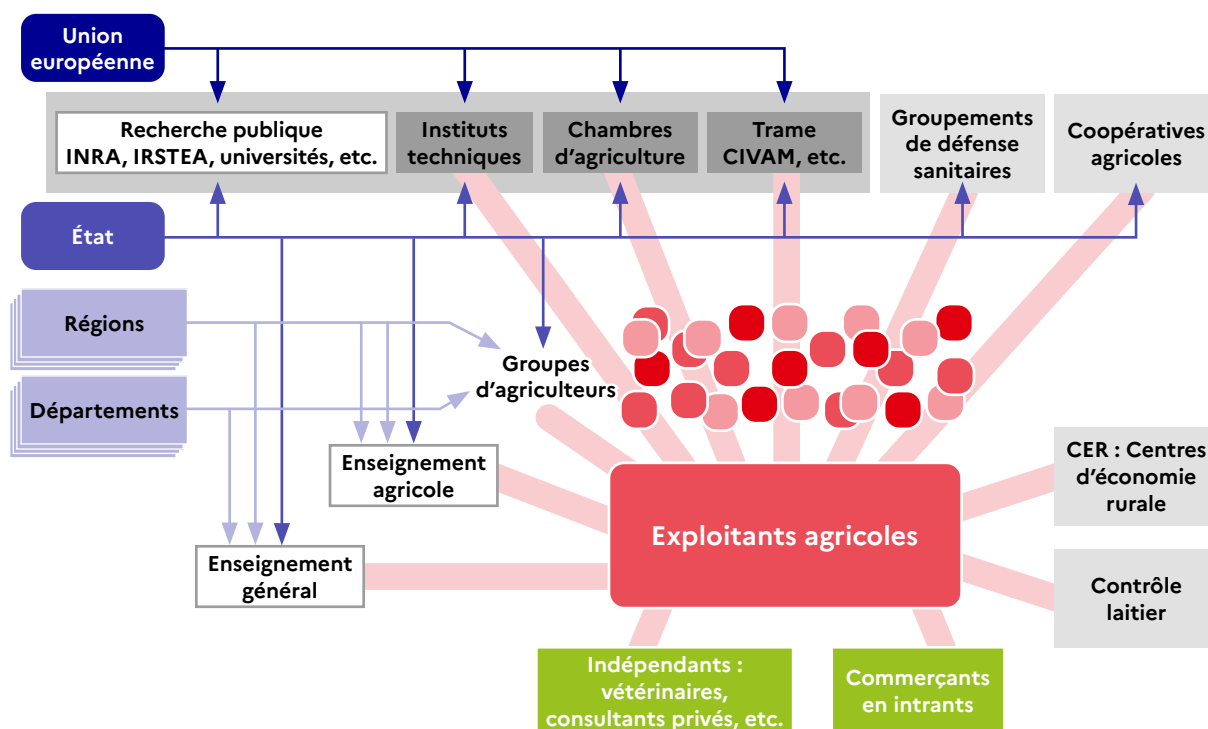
Union européenne

Recherche publique INRA, IRSTEA, universités, etc.

Instituts techniques

Chambres d'agriculture

Trame CIVAM, etc.

Groupements de défense sanitaires

Coopératives agricoles

État

Régions

Départements

Groupes d'agriculteurs

Enseignement agricole

Enseignement général

Exploitants agricoles

CER : Centres d'économie rurale

Contrôle laitier

Indépendants : vétérinaires, consultants privés, etc.

Commerçants en intrants